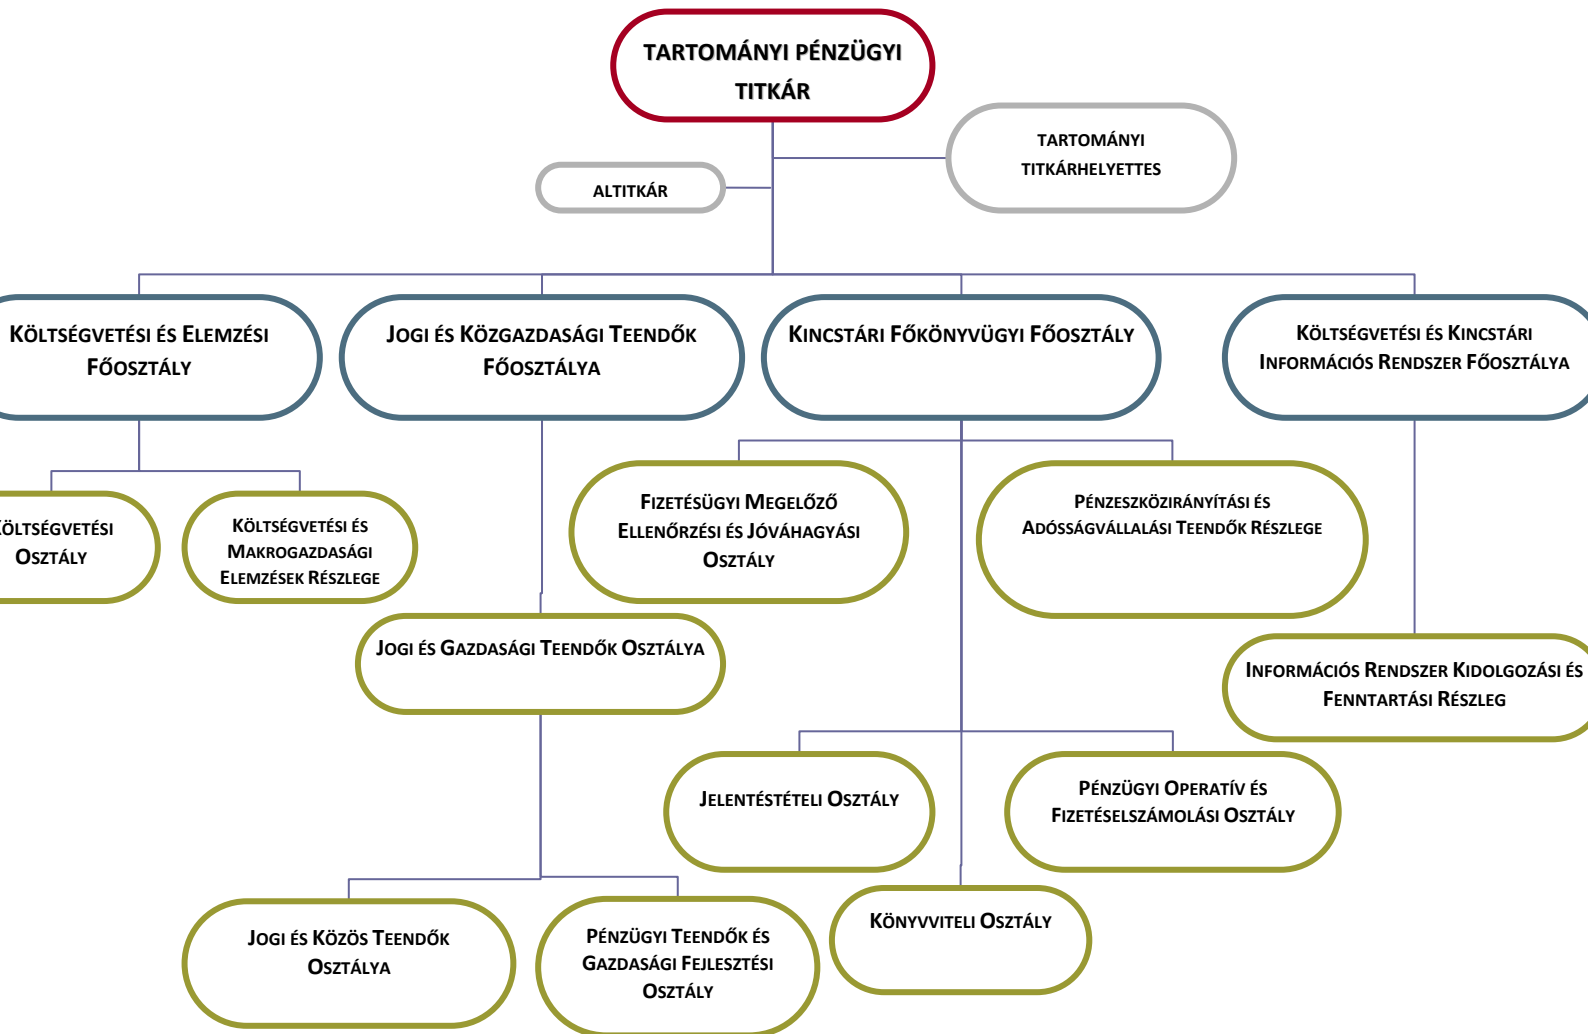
TARTOMÁNYI PÉNZÜGYI TITKÁR

TARTOMÁNYI TITKÁRHELYETTES

ALTITKÁR

KÖLTSÉGVETÉSI ÉS ELEMZÉSI FŐOSZTÁLY

JOGI ÉS KÖZGAZDASÁGI TEENDŐK FŐOSZTÁLYA

KINCSTÁRI FŐKÖNYVÜGYI FŐOSZTÁLY

KÖLTSÉGVETÉSI ÉS KINCSTÁRI INFORMÁCIÓS RENDSZER FŐOSZTÁLYA

ÖLTSÉGVETÉSI OSZTÁLY

KÖLTSÉGVETÉSI ÉS MAKROGAZDASÁGI ELEMZÉSEK RÉSZLEGE

FIZETÉSÜGYI MEGELŐZŐ ELLENŐRZÉSI ÉS JÓVÁHAGYÁSI OSZTÁLY

PÉNZESZKÖZIRÁNYÍTÁSI ÉS ADÓSSÁGVÁLLALÁSI TEENDŐK RÉSZLEGE

JOGI ÉS GAZDASÁGI TEENDŐK OSZTÁLYA

INFORMÁCIÓS RENDSZER KIDOLGOZÁSI ÉS FENNTARTÁSI RÉSZLEG

JELENTÉSTÉTELI OSZTÁLY

PÉNZÜGYI OPERATÍV ÉS FIZETÉSELSZÁMOLÁSI OSZTÁLY

KÖNYVVITELI OSZTÁLY

JOGI ÉS KÖZÖS TEENDŐK OSZTÁLYA

PÉNZÜGYI TEENDŐK ÉS GAZDASÁGI FEJLESZTÉSI OSZTÁLY